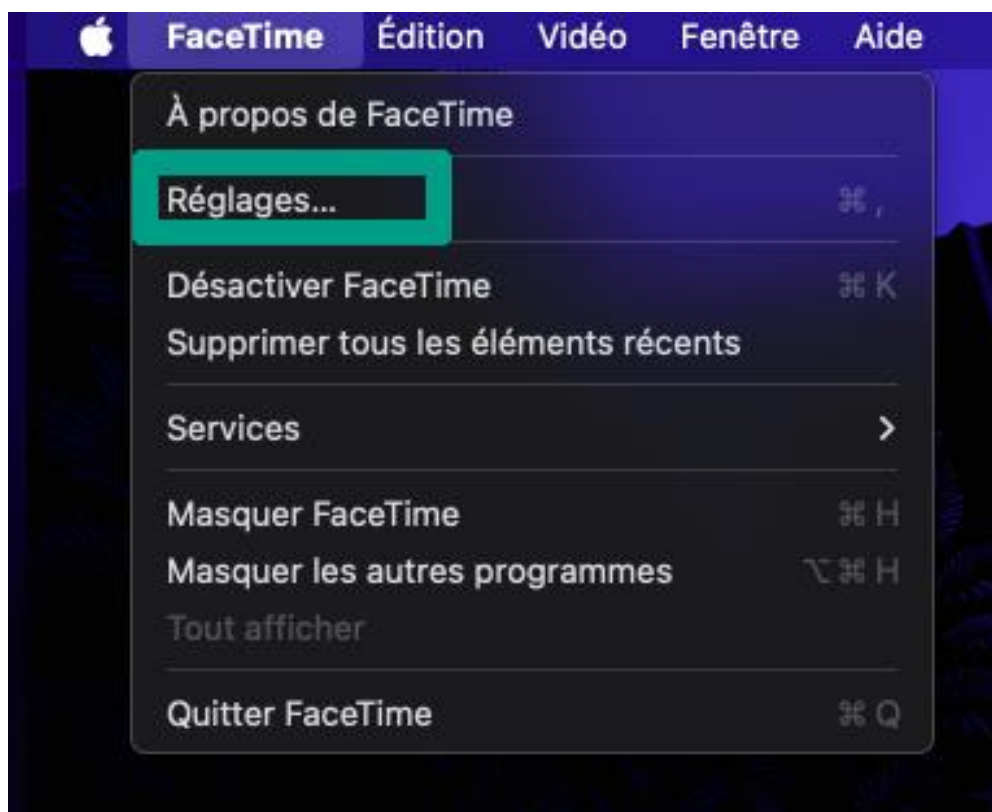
FaceTime Édition Vidéo Fenêtre Aide

À propos de FaceTime

Réglages... ⌘,

Désactiver FaceTime ⌘K
Supprimer tous les éléments récents

Services >

Masquer FaceTime ⌘H
Masquer les autres programmes ⌥⌘H
Tout afficher

Quitter FaceTime ⌘Q